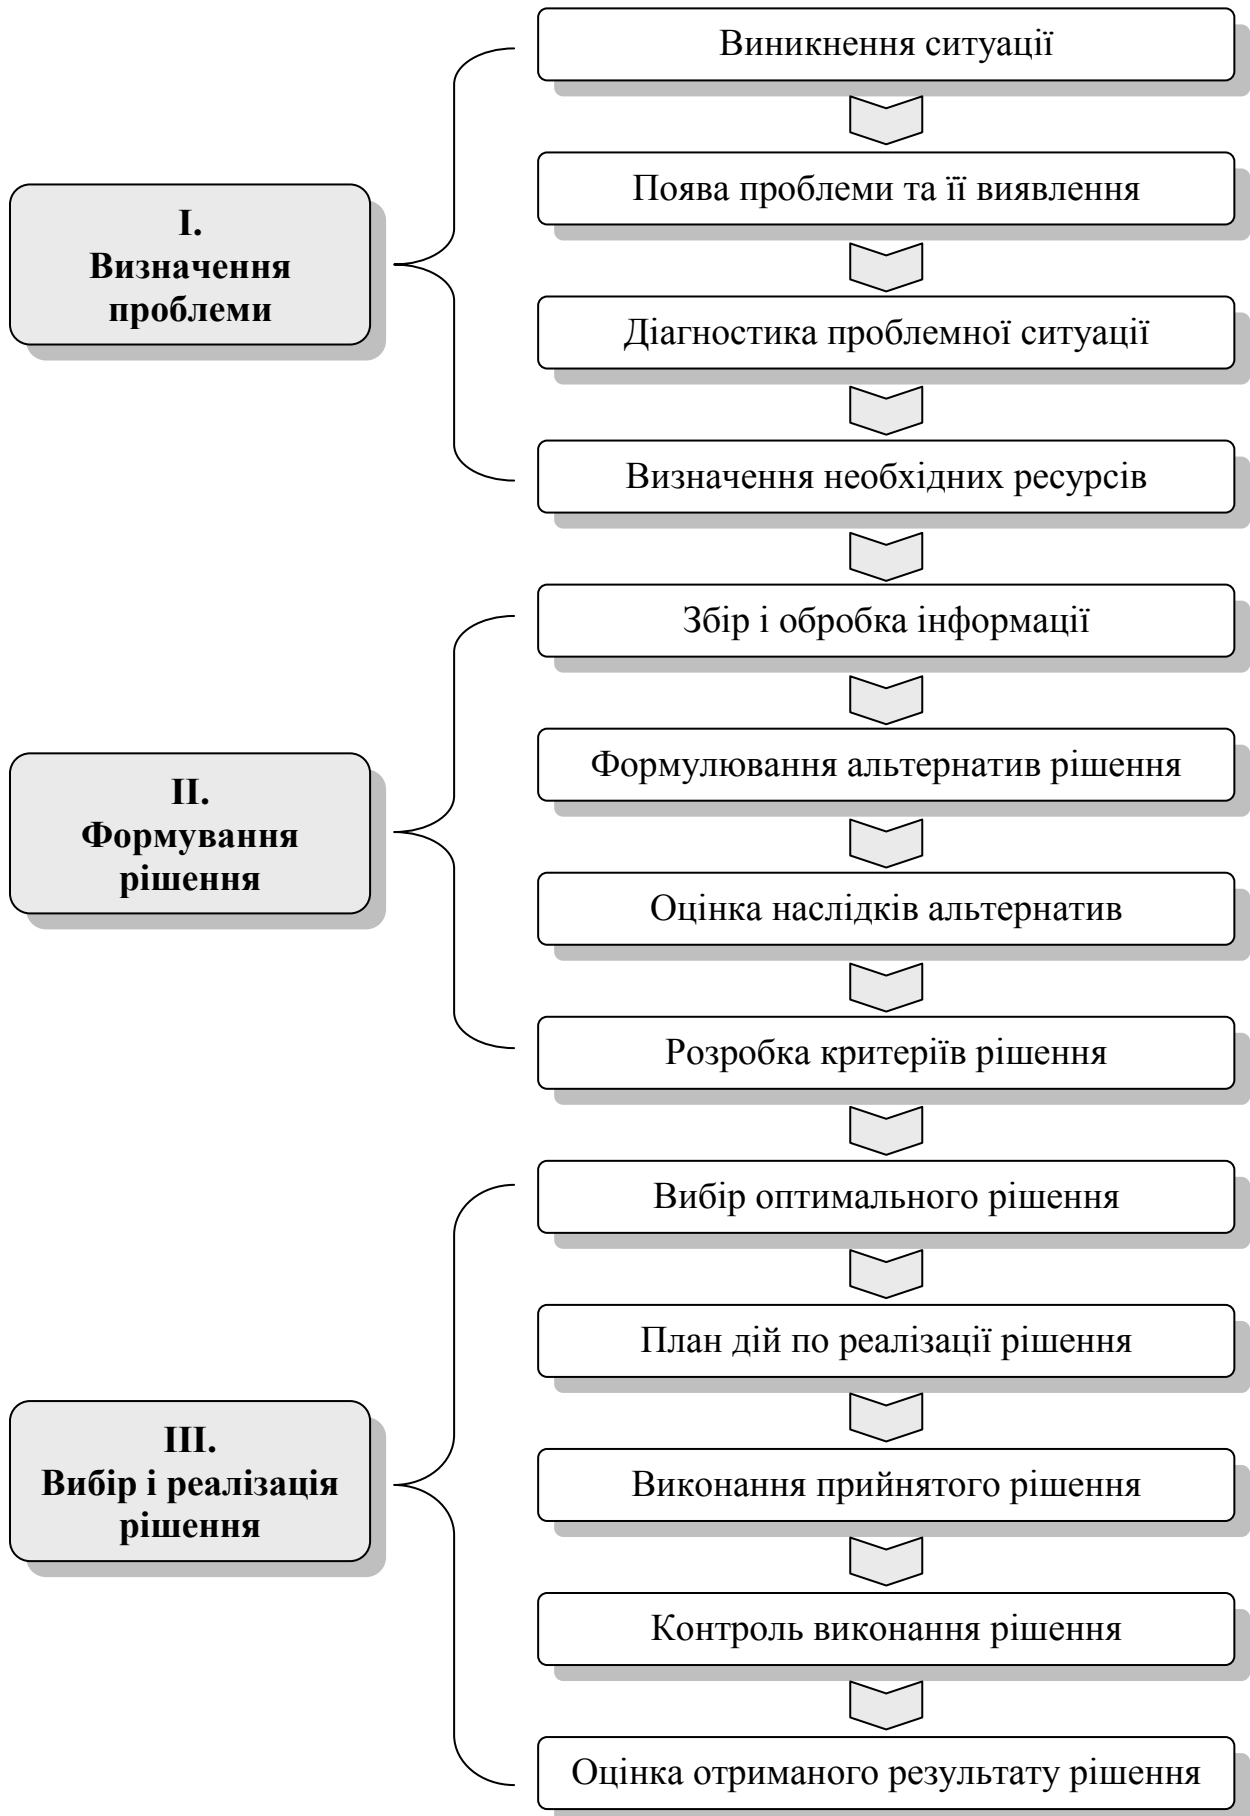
I.
Визначення проблеми

Виникнення ситуації

Поява проблеми та її виявлення

Діагностика проблемної ситуації

Визначення необхідних ресурсів

II.
Формування рішення

Збір і обробка інформації

Формулювання альтернатив рішення

Оцінка наслідків альтернатив

Розробка критеріїв рішення

III.
Вибір і реалізація рішення

Вибір оптимального рішення

План дій по реалізації рішення

Виконання прийнятого рішення

Контроль виконання рішення

Оцінка отриманого результату рішення